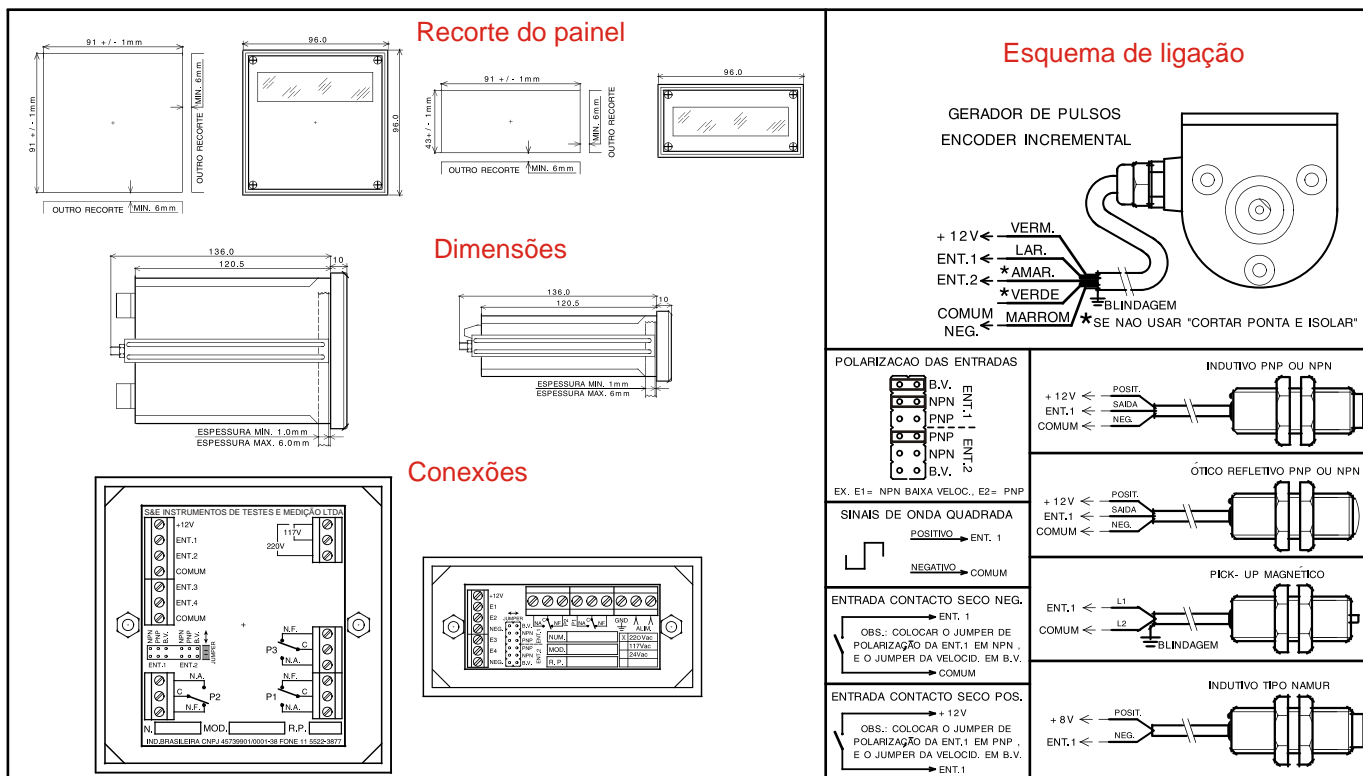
Recorte do painel

91 +/- 1mm
91 +/- 1mm
MIN. 6mm
OUTRO RECORTE
OUTRO RECORTE MIN. 6mm
96.0
96.0
91 +/- 1mm
43+/- 1mm
MIN. 6mm
OUTRO RECORTE
OUTRO RECORTE MIN. 6mm
96.0

Dimensões

136.0
120.5
10
ESPESSURA MIN. 1.0mm
ESPESSURA MAX. 6.0mm
136.0
120.5
10
ESPESSURA MIN. 1mm
ESPESSURA MAX. 6mm

Conexões

S&E INSTRUMENTOS DE TESTES E MEDIÇÃO LTDA
+12V
ENT.1
ENT.2
COMUM
ENT.3
ENT.4
COMUM
117V
220V
NPN PNP B.V. NPN PNP B.V.
ENT.1 ENT.2
JUMPER
N.F.
C
N.A.
P3
N.A.
C
N.F.
P2
N.F.
C
N.A.
P1
N. MOD. R.P.
IND.BRASILEIRA CNPJ 45739901/0001-38 FONE 11 5522-3877

+12V
E1
E2
NEG.
E3
E4
NEG.
JUMPER
B.V.
NPN
PNP
PNP
NPN
B.V.
ENT.1
ENT.2
NA
NF
NA
NF
GND
ALIM.
NUM.
MOD.
R. P.
220Vac
117Vac
24Vac

Esquema de ligação

GERADOR DE PULSOS
ENCODER INCREMENTAL
+ 12V VERM.
ENT.1 LAR.
ENT.2 *AMAR.
*VERDE
COMUM NEG. MARROM
BLINDAGEM
*SE NAO USAR "CORTAR PONTA E ISOLAR"

POLARIZACAO DAS ENTRADAS
B.V.
NPN
PNP
PNP
NPN
B.V.
ENT.1
ENT.2
EX. E1= NPN BAIXA VELOC., E2= PNP

INDUTIVO PNP OU NPN
+ 12V POSIT.
ENT.1 SAIDA
COMUM NEG.

ÓTICO REFLETIVO PNP OU NPN
+ 12V POSIT.
ENT.1 SAIDA
COMUM NEG.

SINAIS DE ONDA QUADRADA
POSITIVO ENT. 1
NEGATIVO COMUM

PICK- UP MAGNÉTICO
ENT.1 L1
COMUM L2
BLINDAGEM

ENTRADA CONTACTO SECO NEG.
ENT. 1
OBS.: COLOCAR O JUMPER DE POLARIZAÇÃO DA ENT.1 EM NPN , E O JUMPER DA VELOCID. EM B.V.
COMUM

INDUTIVO TIPO NAMUR
+ 8V POSIT.
ENT.1 NEG.

ENTRADA CONTACTO SECO POS.
+ 12V
OBS.: COLOCAR O JUMPER DE POLARIZAÇÃO DA ENT.1 EM PNP , E O JUMPER DA VELOCID. EM B.V.
ENT.1